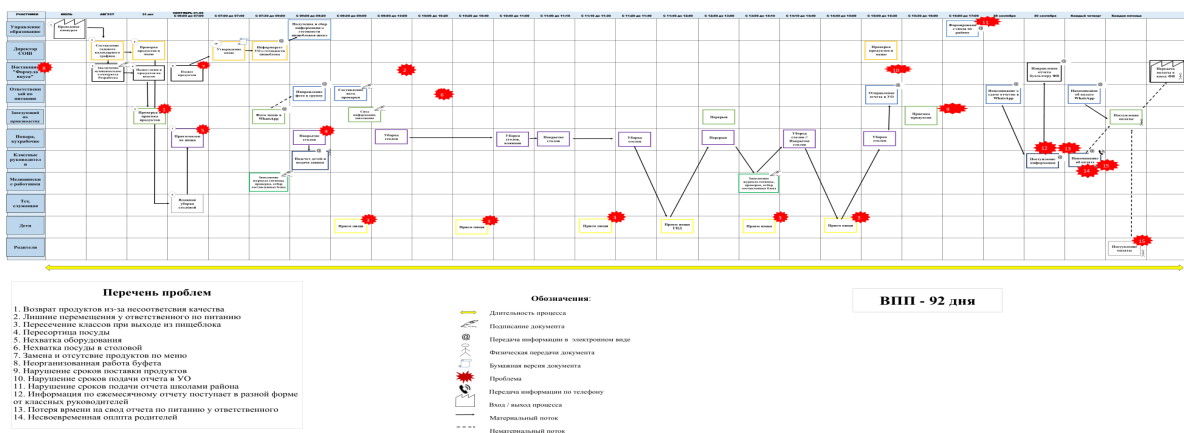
Управление образования

Директор СОШ

Наставник "Формула вкуса"

Ответственный за питание

Заведующий по производству

Повара, кухрабочие

Классные руководители

Медицинские работники

Тех. служащие

Дети

Родители

Перечень проблем

1. Возврат продуктов из-за несоответствия качества
2. Лишние перемещения у ответственного по питанию
3. Пересечение классов при выходе из пищеблока
4. Пересортица посуды
5. Нехватка оборудования
6. Нехватка посуды в столовой
7. Замена и отсутствие продуктов по меню
8. Неорганизованная работа буфета
9. Нарушение сроков поставки продуктов
10. Нарушение сроков подачи отчета в УО
11. Нарушение сроков подачи отчета школами района
12. Информация по ежемесячному отчету поступает в разной форме от классных руководителей
13. Потеря врмени на свод отчета по питанию у ответственного
14. Несвоевременная оплата родителей

Обозначения:

Длительность процесса
Подписание документа
Передача информации в электронном виде
Физическая передачи документа
Бумажная версия документа
Проблема
Передача информации по телефону
Вход / выход процесса
Материальный поток
Нематериальный поток

ВПП - 92 дня